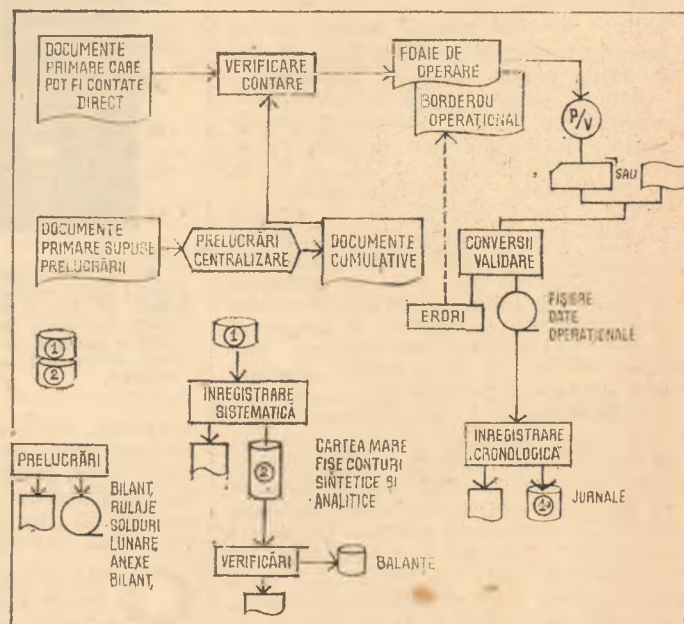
DOCUMENTE PRIMARE CARE POT FI CONTATE DIRECT

VERIFICARE CONTARE

FOAIE DE OPERARE

BORDEROU OPERAȚIONAL

P/V

SAU

DOCUMENTE PRIMARE SUPUSE PRELUCRĂRII

PRELUCRĂRI CENTRALIZARE

DOCUMENTE CUMULATIVE

CONVERSII VALIDARE

ERORI

FIȘIERE DATE OPERAȚIONALE

①

②

①

INREGISTRARE SISTEMATICĂ

②

CARTEA MARE FIȘE CONTURI SINTETICE ȘI ANALITICE

INREGISTRARE CRONOLOGICĂ

②

JURNALE

PRELUCRĂRI

BILANȚ, RULAJE SOLDURI LUNARE, ANEXE BILANȚ,

VERIFICĂRI

BALANȚE